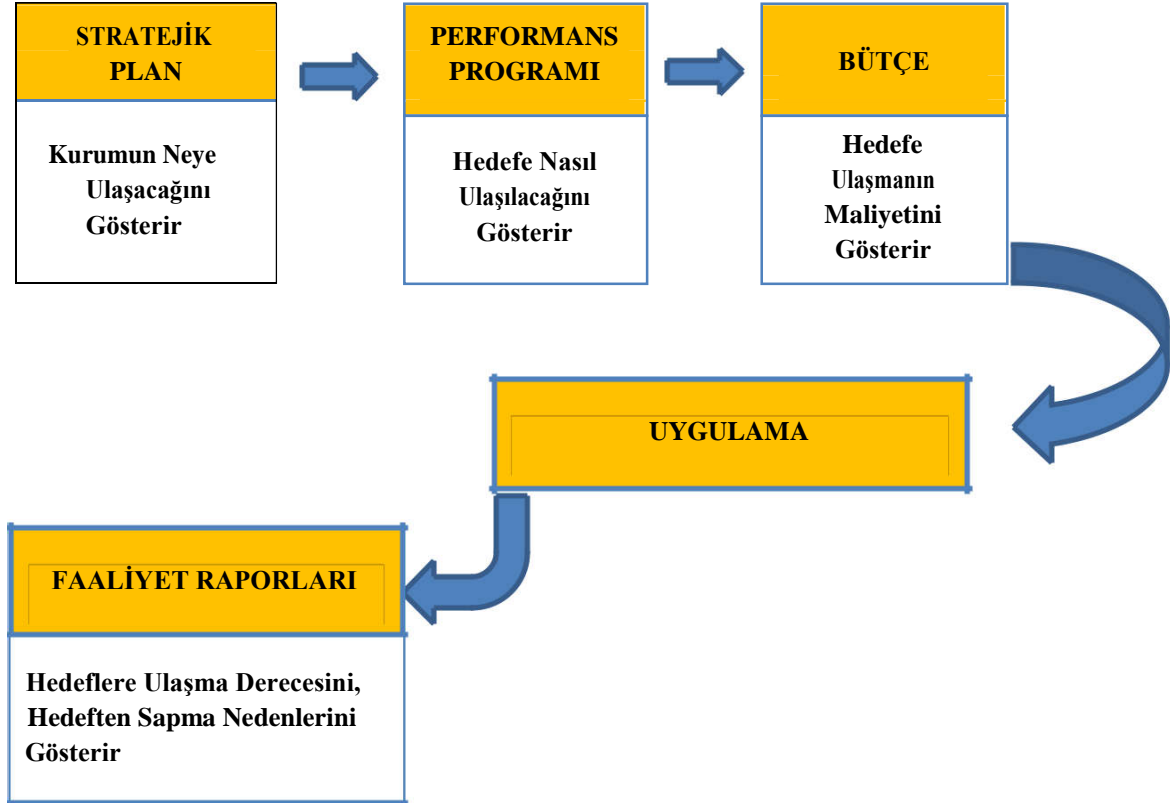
STRATEJİK PLAN

Kurumun Neye Ulaşacağını Gösterir

PERFORMANS PROGRAMI

Hedefe Nasıl Ulaşılacağını Gösterir

BÜTÇE

Hedefe Ulaşmanın Maliyetini Gösterir

UYGULAMA

FAALİYET RAPORLARI

Hedeflere Ulaşma Derecesini, Hedeften Sapma Nedenlerini Gösterir